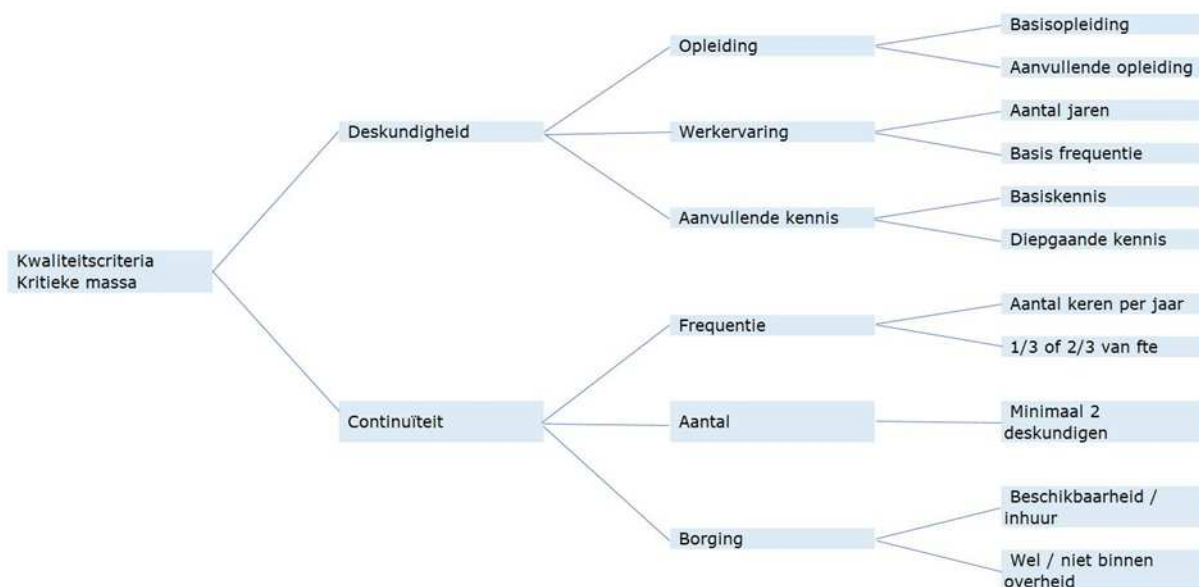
Kwaliteitscriteria
Kritieke massa

Deskundigheid

Opleiding

Basisopleiding

Aanvullende opleiding

Werkervaring

Aantal jaren

Basis frequentie

Aanvullende kennis

Basiskennis

Diepgaande kennis

Continuïteit

Frequentie

Aantal keren per jaar

1/3 of 2/3 van fte

Aantal

Minimaal 2 deskundigen

Borging

Beschikbaarheid / inhuur

Wel / niet binnen overheid